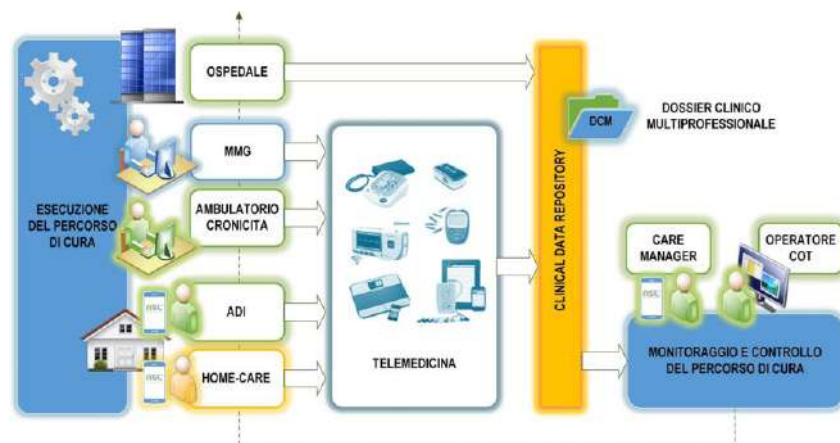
ESECUZIONE DEL PERCORSO DI CURA

OSPEDALE

MMG

AMBULATORIO CRONICITA

ADI

HOME-CARE

TELEMEDICINA

CLINICAL DATA REPOSITORY

DCM

DOSSIER CLINICO MULTIPROFESSIONALE

CARE MANAGER

OPERATORE COT

MONITORAGGIO E CONTROLLO DEL PERCORSO DI CURA